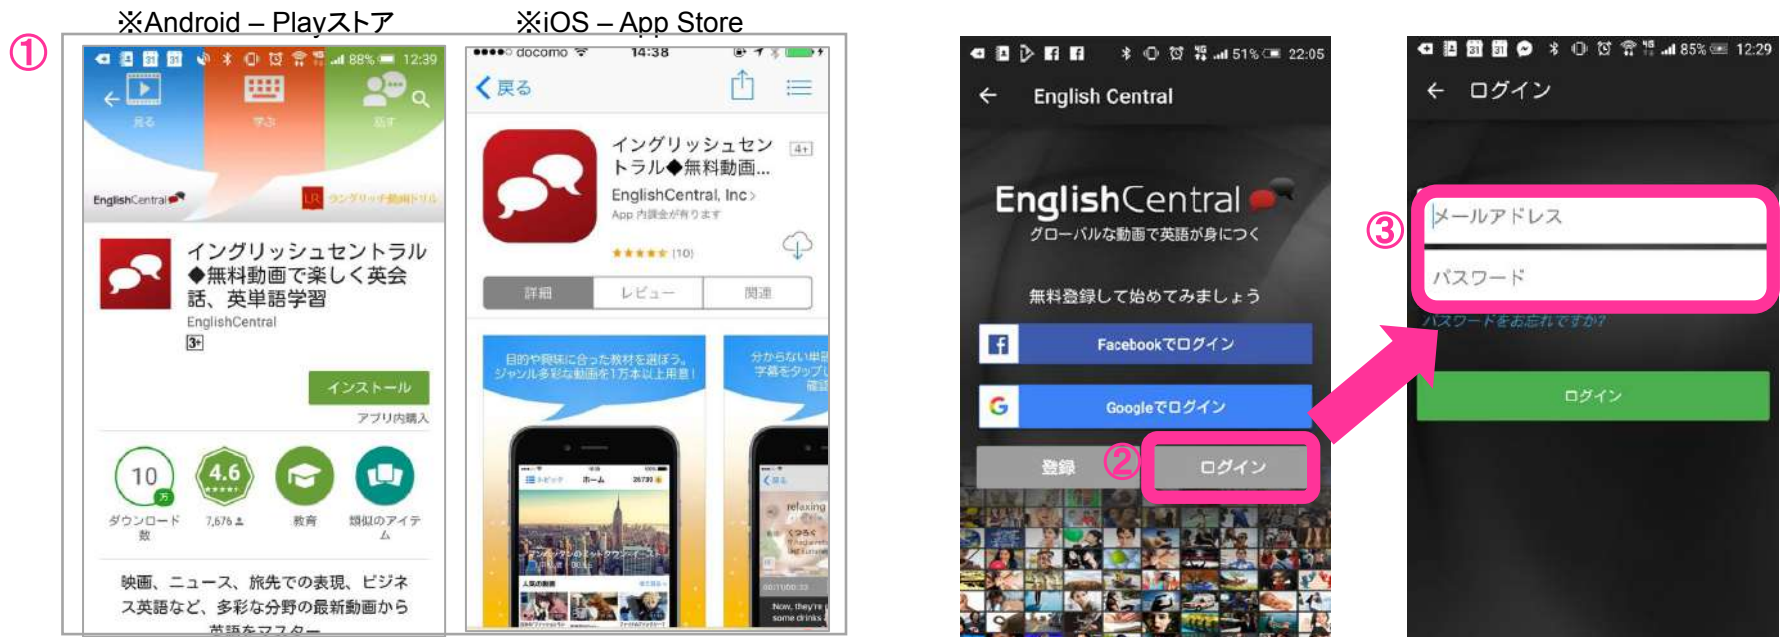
①

※Android – Playストア

88% 12:39

見る 学ぶ 話す

EnglishCentral

イングリッシュセントラル◆無料動画で楽しく英会話、英単語学習

EnglishCentral

3+

インストール

アプリ内購入

10 万 ダウンロード数

4.6 ★★★★★ 7,676

教育

類似のアイテム

映画、ニュース、旅先での表現、ビジネス英語など、多彩な分野の最新動画から英語をマスター

※iOS – App Store

●●●●○ docomo 14:38

戻る

イングリッシュセントラル◆無料動画...

4+

EnglishCentral, Inc >

App 内課金が有ります

★★★★★ (10)

詳細 レビュー 関連

目的や興味に合った教材を選ぼう。ジャンル多彩な動画を1万本以上用意!

分からない単語字幕をタップし確認

ホーム

relaxing

Now, they're some drinks

51% 22:05

English Central

EnglishCentral

グローバルな動画で英語が身につく

無料登録して始めてみましょう

Facebookでログイン

Googleでログイン

登録

②

ログイン

85% 12:29

ログイン

③

メールアドレス

パスワード

パスワードをお忘れですか?

ログイン